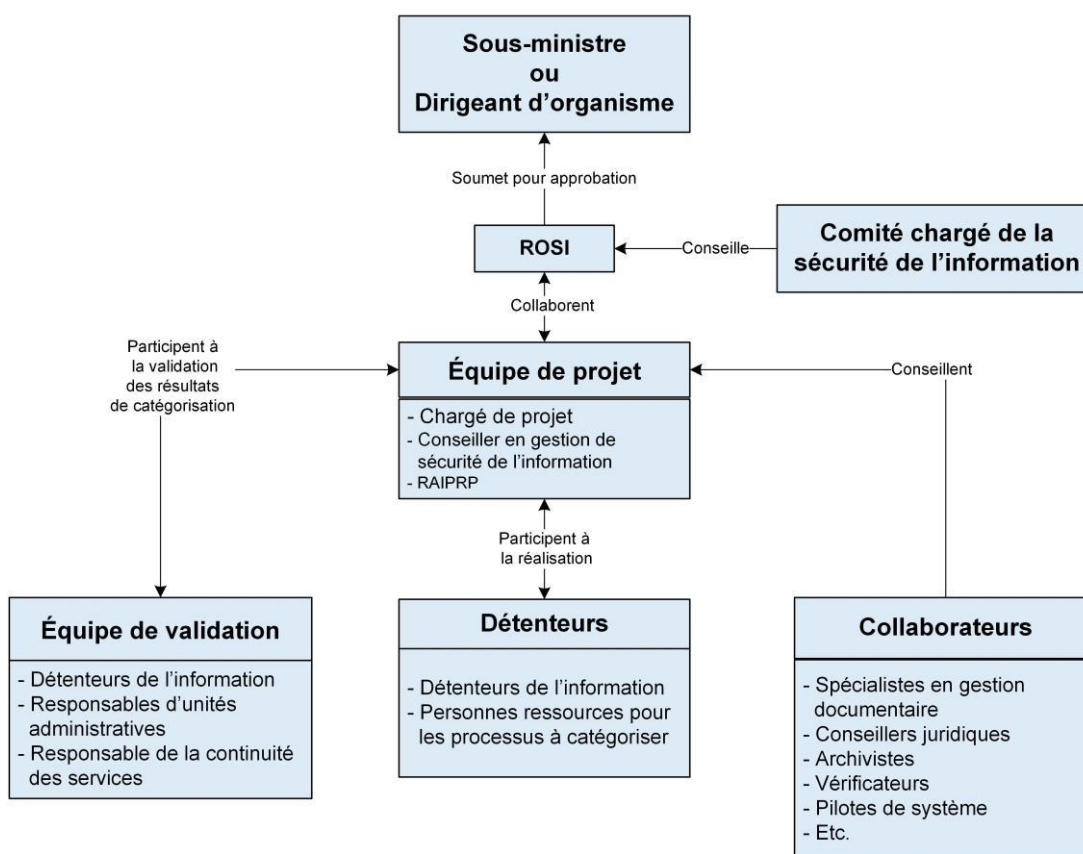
Sous-ministre
ou
Dirigeant d'organisme

Soumet pour approbation

ROSI

Conseille

Comité chargé de la sécurité de l'information

Collaborent

Participent à la validation des résultats de catégorisation

Équipe de projet

- Chargé de projet
- Conseiller en gestion de sécurité de l'information
- RAIPRP

Conseillent

Participent à la réalisation

Équipe de validation

- Détenteurs de l'information
- Responsables d'unités administratives
- Responsable de la continuité des services

Détenteurs

- Détenteurs de l'information
- Personnes ressources pour les processus à catégoriser

Collaborateurs

- Spécialistes en gestion documentaire
- Conseillers juridiques
- Archivistes
- Vérificateurs
- Pilotes de système
- Etc.